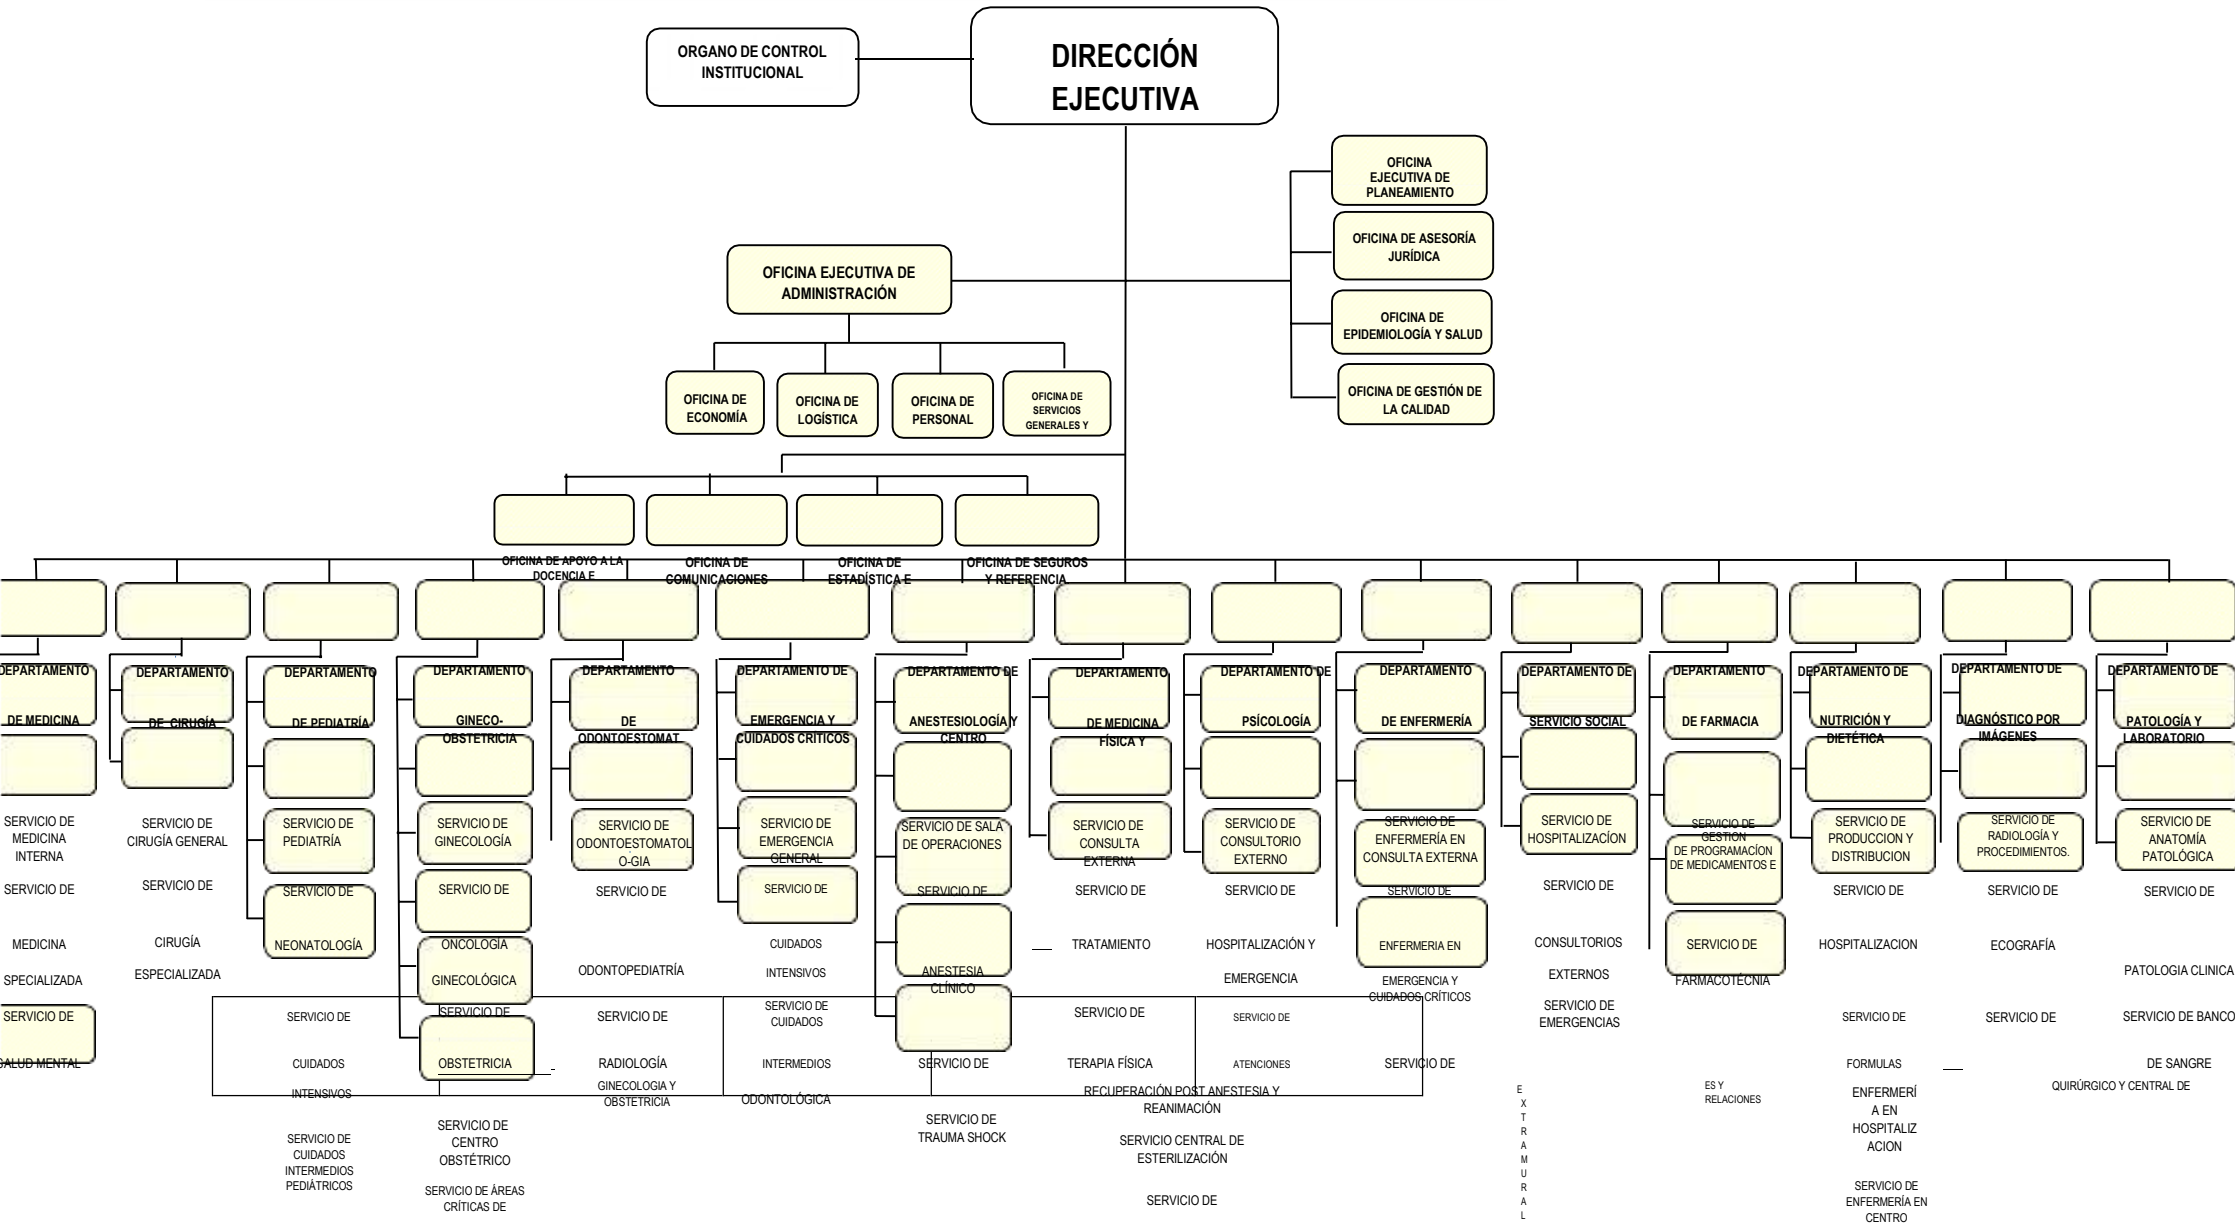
ORGANO DE CONTROL INSTITUCIONAL

DIRECCIÓN EJECUTIVA

OFICINA EJECUTIVA DE PLANEAMIENTO

OFICINA DE ASESORÍA JURÍDICA

OFICINA DE EPIDEMIOLOGÍA Y SALUD

OFICINA DE GESTIÓN DE LA CALIDAD

OFICINA EJECUTIVA DE ADMINISTRACIÓN

OFICINA DE ECONOMÍA

OFICINA DE LOGÍSTICA

OFICINA DE PERSONAL

OFICINA DE SERVICIOS GENERALES Y

OFICINA DE APOYO A LA DOCENCIA E

OFICINA DE COMUNICACIONES

OFICINA DE ESTADÍSTICA E

OFICINA DE SEGUROS Y REFERENCIA

DEPARTAMENTO DE MEDICINA

SERVICIO DE MEDICINA INTERNA

SERVICIO DE MEDICINA SPECIALIZADA

SERVICIO DE SALUD MENTAL

DEPARTAMENTO DE CIRUGÍA

SERVICIO DE CIRUGÍA GENERAL

SERVICIO DE CIRUGÍA ESPECIALIZADA

DEPARTAMENTO DE PEDIATRÍA

SERVICIO DE PEDIATRÍA

SERVICIO DE NEONATOLOGÍA

SERVICIO DE CUIDADOS INTENSIVOS

SERVICIO DE CUIDADOS INTERMEDIOS PEDIÁTRICOS

DEPARTAMENTO GINECO-OBSTETRICIA

SERVICIO DE GINECOLOGÍA

SERVICIO DE ONCOLOGÍA GINECOLÓGICA

SERVICIO DE OBSTETRICIA

SERVICIO DE CENTRO OBSTÉTRICO

SERVICIO DE ÁREAS CRÍTICAS DE

DEPARTAMENTO DE ODONTOESTOMAT

SERVICIO DE ODONTOESTOMATOLO-GIA

SERVICIO DE ODONTOPEDIATRÍA

SERVICIO DE RADIOLOGÍA GINECOLOGIA Y OBSTETRICIA

DEPARTAMENTO DE EMERGENCIA Y CUIDADOS CRITICOS

SERVICIO DE EMERGENCIA GENERAL

SERVICIO DE CUIDADOS INTENSIVOS

SERVICIO DE CUIDADOS INTERMEDIOS

ODONTOLÓGICA

DEPARTAMENTO DE ANESTESIOLOGÍA Y CENTRO

SERVICIO DE SALA DE OPERACIONES

SERVICIO DE ANESTESIA CLÍNICO

SERVICIO DE RECUPERACIÓN POST ANESTESIA Y REANIMACIÓN

SERVICIO DE TRAUMA SHOCK

SERVICIO CENTRAL DE ESTERILIZACIÓN

SERVICIO DE

DEPARTAMENTO DE MEDICINA FÍSICA Y

SERVICIO DE CONSULTA EXTERNA

SERVICIO DE TRATAMIENTO

SERVICIO DE TERAPIA FÍSICA

DEPARTAMENTO DE PSÍCOLOGÍA

SERVICIO DE CONSULTORIO EXTERNO

SERVICIO DE HOSPITALIZACIÓN Y EMERGENCIA

SERVICIO DE ATENCIONES

DEPARTAMENTO DE ENFERMERÍA

SERVICIO DE ENFERMERÍA EN CONSULTA EXTERNA

SERVICIO DE ENFERMERIA EN EMERGENCIA Y CUIDADOS CRÍTICOS

SERVICIO DE

DEPARTAMENTO DE SERVICIO SOCIAL

SERVICIO DE HOSPITALIZACÍON

SERVICIO DE CONSULTORIOS EXTERNOS

SERVICIO DE EMERGENCIAS

EXTRAMURAL

DEPARTAMENTO DE FARMACIA

SERVICIO DE GESTION DE PROGRAMACÍON DE MEDICAMENTOS E

SERVICIO DE FARMACOTÉCNIA

ES Y RELACIONES

DEPARTAMENTO DE NUTRICIÓN Y DIETÉTICA

SERVICIO DE PRODUCCION Y DISTRIBUCION

SERVICIO DE HOSPITALIZACION

SERVICIO DE FORMULAS

ENFERMERÍA EN HOSPITALIZACION

SERVICIO DE ENFERMERÍA EN CENTRO

DEPARTAMENTO DE DIAGNÓSTICO POR IMÁGENES

SERVICIO DE RADIOLOGÍA Y PROCEDIMIENTOS.

SERVICIO DE ECOGRAFÍA

SERVICIO DE

DEPARTAMENTO DE PATOLOGÍA Y LABORATORIO

SERVICIO DE ANATOMÍA PATOLÓGICA

SERVICIO DE PATOLOGIA CLINICA

SERVICIO DE BANCO DE SANGRE

QUIRÚRGICO Y CENTRAL DE